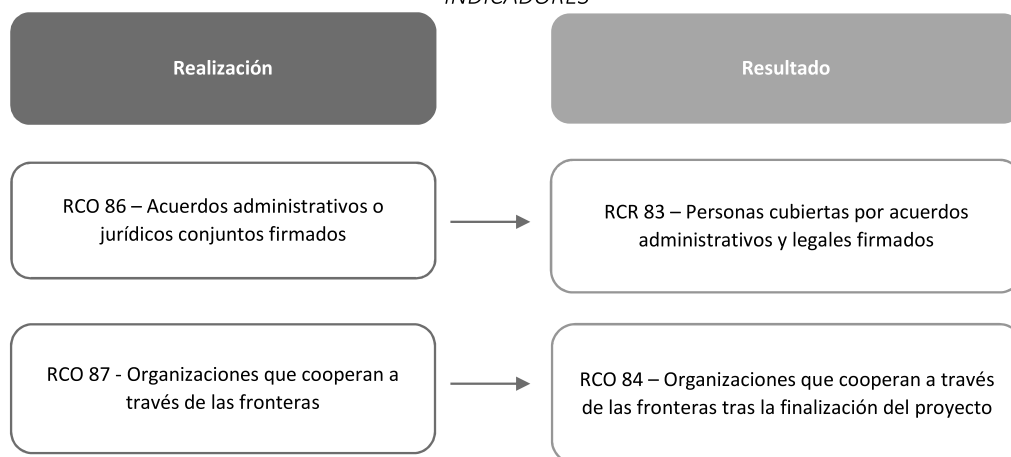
INDICADORES

Realización

Resultado

RCO 86 – Acuerdos administrativos o jurídicos conjuntos firmados

RCR 83 – Personas cubiertas por acuerdos administrativos y legales firmados

RCO 87 - Organizaciones que cooperan a través de las fronteras

RCO 84 – Organizaciones que cooperan a través de las fronteras tras la finalización del proyecto